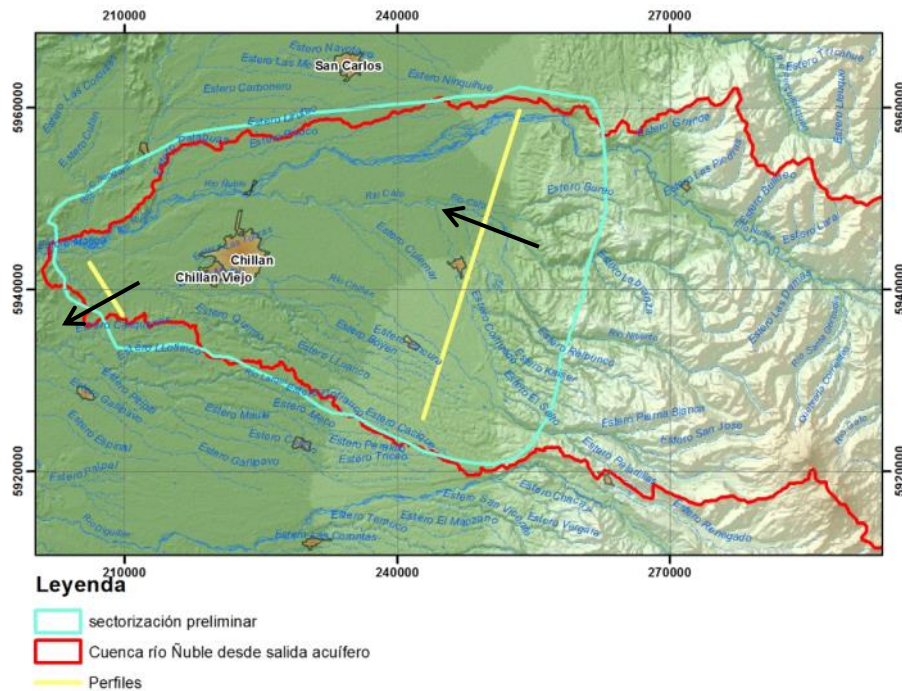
210000
240000
270000

5960000
5940000
5920000

5960000
5940000
5920000

San Carlos
Estero Nayclima
Estero Las Mi
Estero Carbonero
Estero Ninquihue
Estero Las Cortadas
Estero Cullen
Estero Gallipavo
Rio Nuble
Rio Cato
Estero Gureo
Estero Las Pataguas
Estero Gringo
Estero Lurin
Estero Cullenar
Chillan
Chillan Viejo
Estero Quilmo
Estero Boyen
Estero Llollinco
Estero Llohanco
Estero Palpal
Estero Gallipavo
Estero Pinal
Estero Maule
Estero Melo
Estero Cachimbo
Estero Pemuco
Estero Triceo
Estero Gallipavo
Estero Palpal
Estero Rainao
Estero Relbunco
Estero Kaiser
Estero El Sauto
Estero Perma Blanca
Estero San Jose
Estero Pallehue
Estero Chacay
Estero Vergara
Estero San Vicente
Estero Tarpuco
Estero El Manzano
Estero Cuminas
Estero Renegado
Estero Las Damas
Rio Santa Gertrudis
Estero Lara
Estero Trilahue

210000
240000
270000

Leyenda
sectorización preliminar
Cuenca río Ñuble desde salida acuífero
Perfiles